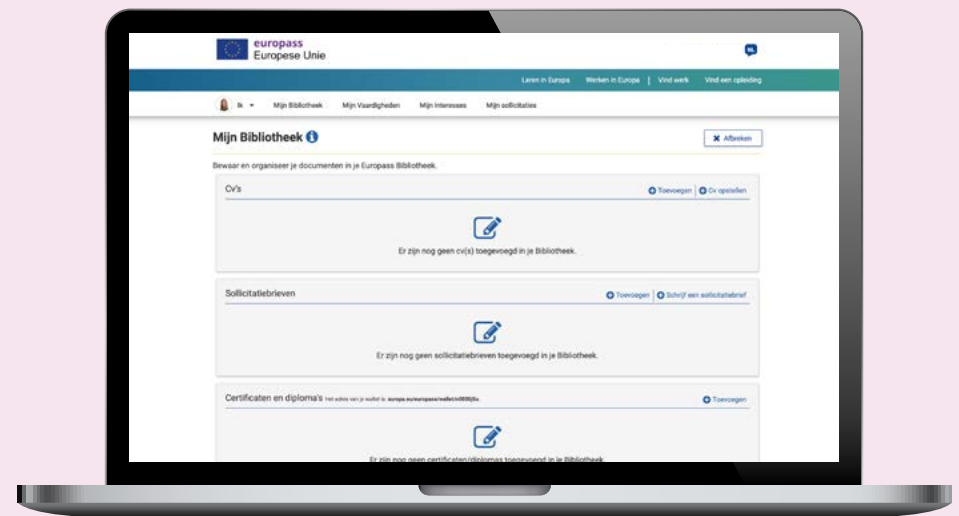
europass
Europese Unie

NL

Leren in Europa   Werken in Europa   Vind werk   Vind een opleiding

Ik   Mijn Bibliotheek   Mijn Vaardigheden   Mijn Interesses   Mijn sollicitaties

Mijn Bibliotheek

Afbreken

Bewaar en organiseer je documenten in je Europass Bibliotheek.

Cv's

Toevoegen   Cv opstellen

Er zijn nog geen cv(s) toegevoegd in je Bibliotheek.

Sollicitatiebrieven

Toevoegen   Schrijf een sollicitatiebrief

Er zijn nog geen sollicitatiebrieven toegevoegd in je Bibliotheek.

Certificaten en diploma's   Het adres van je wallet is: europa.eu/europass/wallet/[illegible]

Toevoegen

Er zijn nog geen certificaten/diplomas toegevoegd in je Bibliotheek.